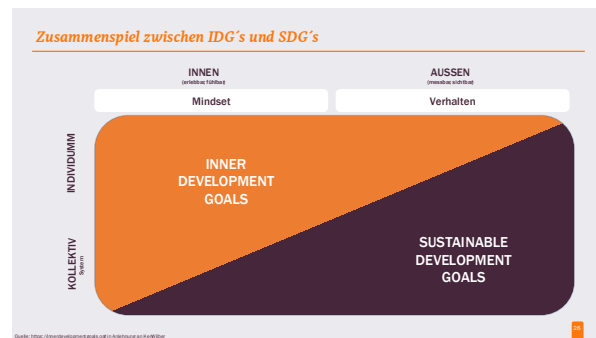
Zusammenspiel zwischen IDG´s und SDG´s

INNEN
(erlebbar, fühlbar)

AUSSEN
(messbar, sichtbar)

Mindset

Verhalten

INDIVIDUUM

KOLLEKTIV
System

INNER DEVELOPMENT GOALS

SUSTAINABLE DEVELOPMENT GOALS

Quelle: https://innerdevelopmentgoals.org/ in Anlehnung an Ken Wilber

20